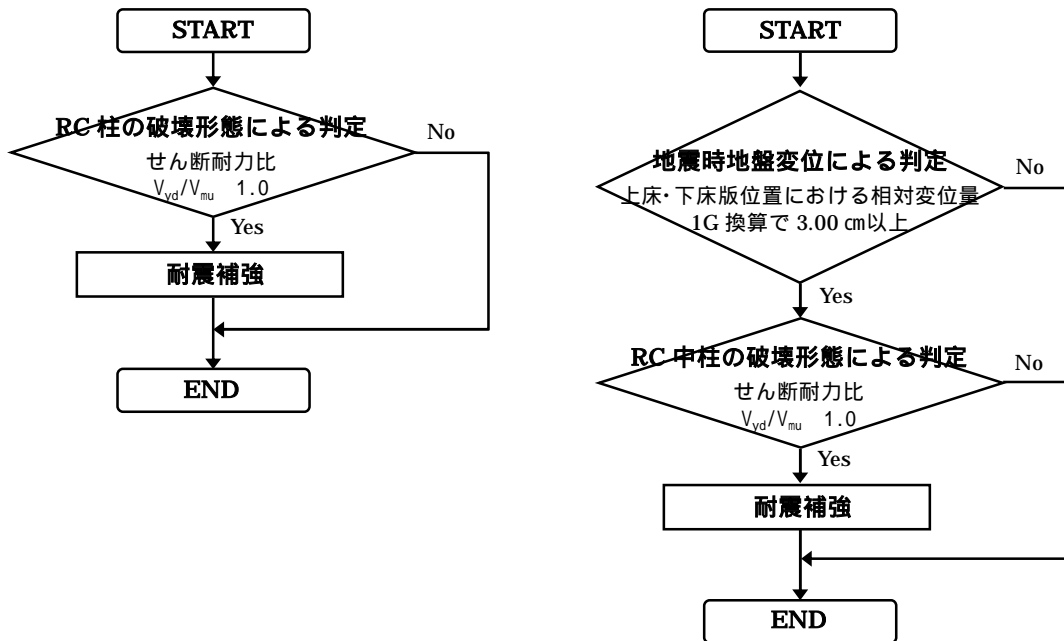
START

RC 柱の破壊形態による判定

せん断耐力比

$V_{yd}/V_{mu}$ 1.0

No

Yes

耐震補強

END

START

地震時地盤変位による判定

上床･下床版位置における相対変位量

1G 換算で 3.00 ㎝以上

No

Yes

RC 中柱の破壊形態による判定

せん断耐力比

$V_{yd}/V_{mu}$ 1.0

No

Yes

耐震補強

END